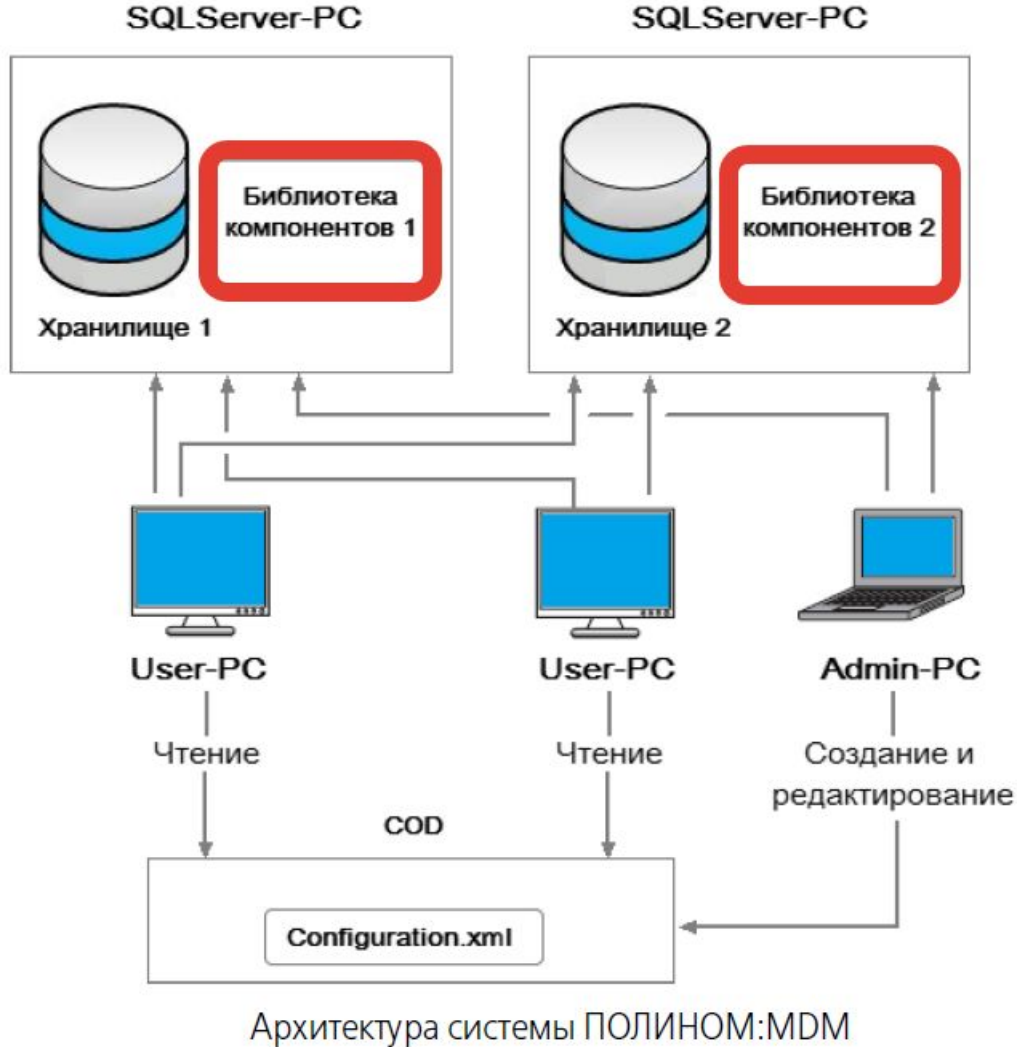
SQLServer-PC

Библиотека компонентов 1

Хранилище 1

SQLServer-PC

Библиотека компонентов 2

Хранилище 2

User-PC

Чтение

User-PC

Чтение

Admin-PC

Создание и редактирование

COD

Configuration.xml

Архитектура системы ПОЛИНОМ:MDM